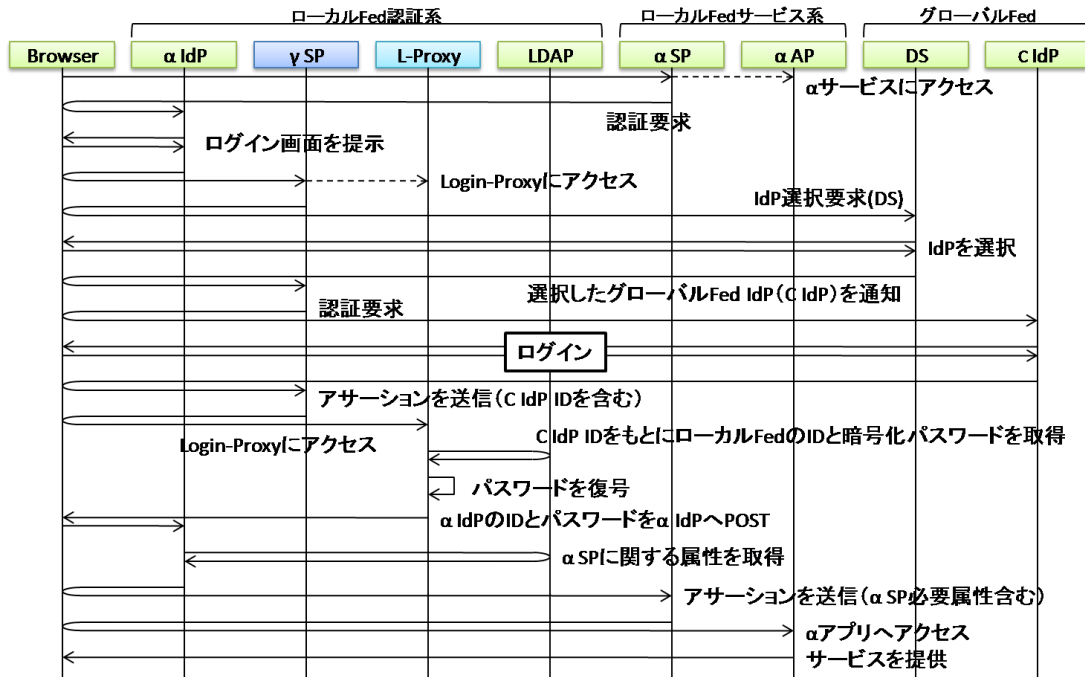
ローカルFed認証系

ローカルFedサービス系

グローバルFed

Browser

α IdP

γ SP

L-Proxy

LDAP

α SP

α AP

DS

C IdP

αサービスにアクセス

認証要求

ログイン画面を提示

Login-Proxyにアクセス

IdP選択要求(DS)

IdPを選択

選択したグローバルFed IdP(C IdP)を通知

認証要求

ログイン

アサーションを送信(C IdP IDを含む)

C IdP IDをもとにローカルFedのIDと暗号化パスワードを取得

Login-Proxyにアクセス

パスワードを復号

α IdPのIDとパスワードをα IdPへPOST

α SPに関する属性を取得

アサーションを送信(α SP必要属性含む)

αアプリへアクセス

サービスを提供